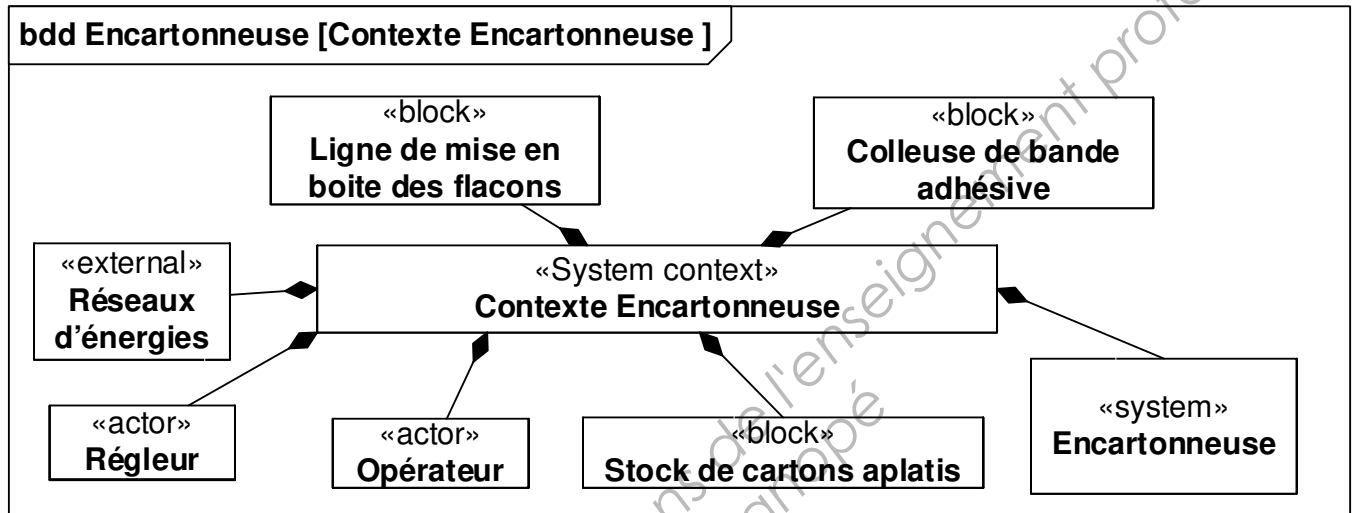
bdd Encartonneuse [Contexte Encartonneuse ]

«block»
Ligne de mise en boite des flacons

«block»
Colleuse de bande adhésive

«external»
Réseaux d'énergies

«System context»
Contexte Encartonneuse

«actor»
Régleur

«actor»
Opérateur

«block»
Stock de cartons aplatis

«system»
Encartonneuse

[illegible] de l'enseignement protégé